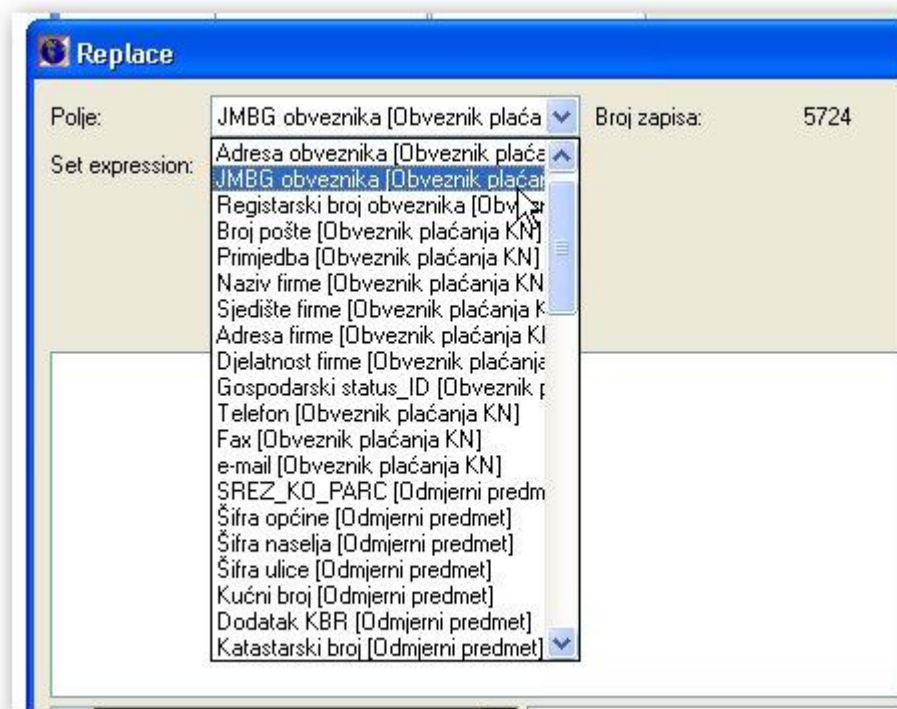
Replace

Polje: JMBG obveznika [Obveznik plaća

Broj zapisa: 5724

Set expression:

Adresa obveznika [Obveznik plaća
JMBG obveznika [Obveznik plaćar
Registarski broj obveznika [Obv
Broj pošte [Obveznik plaćanja KN]
Primjedba [Obveznik plaćanja KN]
Naziv firme [Obveznik plaćanja KN
Sjedište firme [Obveznik plaćanja K
Adresa firme [Obveznik plaćanja K
Djelatnost firme [Obveznik plaćanja
Gospodarski status_ID [Obveznik p
Telefon [Obveznik plaćanja KN]
Fax [Obveznik plaćanja KN]
e-mail [Obveznik plaćanja KN]
SREZ_KO_PARC [Odmjerni predm
Šifra općine [Odmjerni predmet]
Šifra naselja [Odmjerni predmet]
Šifra ulice [Odmjerni predmet]
Kućni broj [Odmjerni predmet]
Dodatak KBR [Odmjerni predmet]
Katastarski broj [Odmjerni predmet]